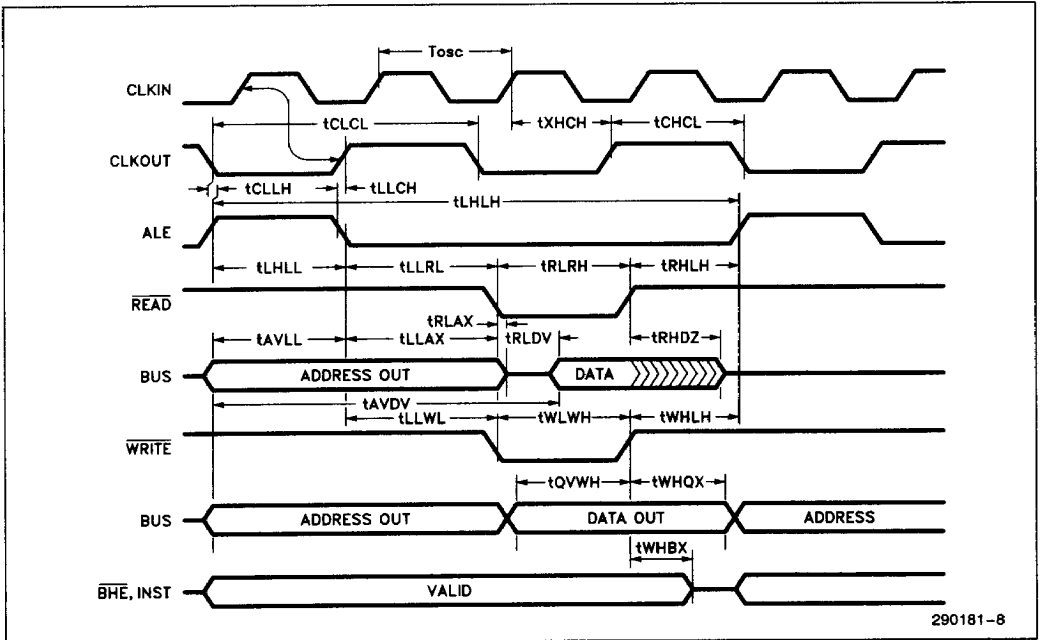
Tosc

CLKIN

tCLCL

tXHCH

tCHCL

CLKOUT

tCLLH

tLLCH

tLHLH

ALE

tLHLL

tLLRL

tRLRH

tRHLH

$\overline{READ}$

tRLAX

tAVLL

tLLAX

tRLDV

tRHDZ

BUS

ADDRESS OUT

DATA

tAVDV

tLLWL

tWLWH

tWHLH

$\overline{WRITE}$

tQVWH

tWHQX

BUS

ADDRESS OUT

DATA OUT

ADDRESS

tWHBX

$\overline{BHE}$, INST

VALID

290181–8